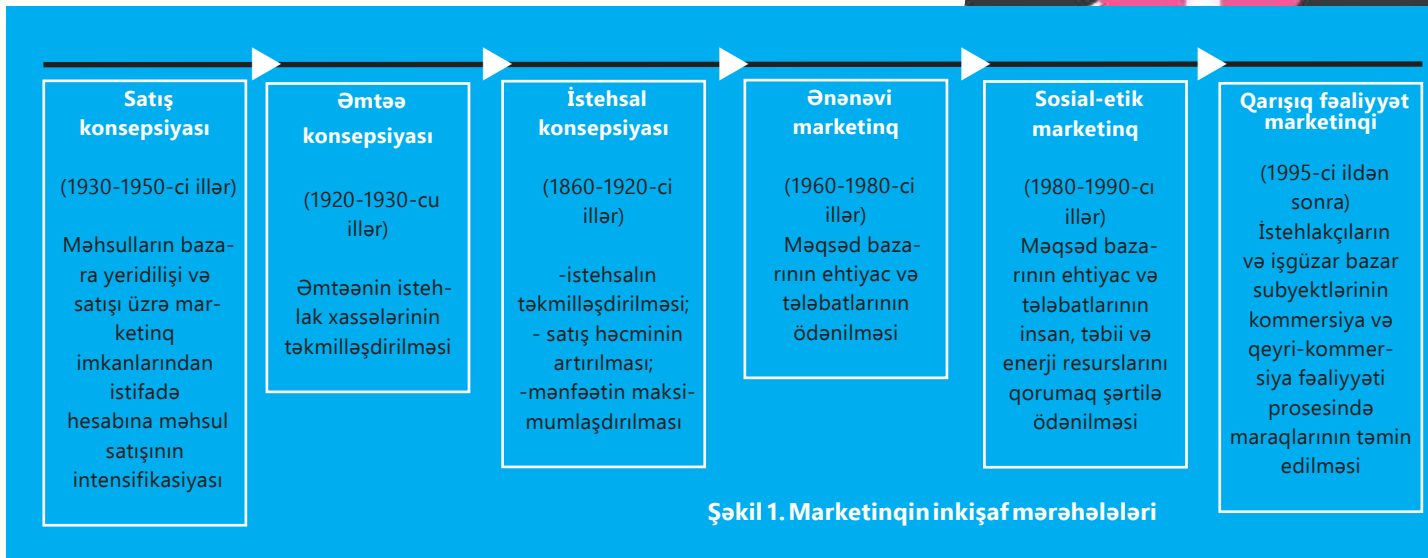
Satış konsepsiyası

(1930-1950-ci illər)

Məhsulların bazara yeridilişi və satışı üzrə marketinq imkanlarından istifadə hesabına məhsul satışının intensifikasiyası

Əmtəə konsepsiyası

(1920-1930-cu illər)

Əmtəənin istehlak xassələrinin təkmilləşdirilməsi

İstehsal konsepsiyası

(1860-1920-ci illər)

-istehsalın təkmilləşdirilməsi;
- satış həcminin artırılması;
-mənfəətin maksimumlaşdırılması

Ənənəvi marketinq

(1960-1980-ci illər)
Məqsəd bazarının ehtiyac və tələbatlarının ödənilməsi

Sosial-etik marketinq

(1980-1990-cı illər)
Məqsəd bazarının ehtiyac və tələbatlarının insan, təbii və enerji resurslarını qorumaq şərtilə ödənilməsi

Qarışıq fəaliyyət marketinqi

(1995-ci ildən sonra)
İstehlakçıların və işgüzar bazar subyektlərinin kommersiya və qeyri-kommersiya fəaliyyəti prosesində maraqlarının təmin edilməsi

Şəkil 1. Marketinqin inkişaf mərhələləri